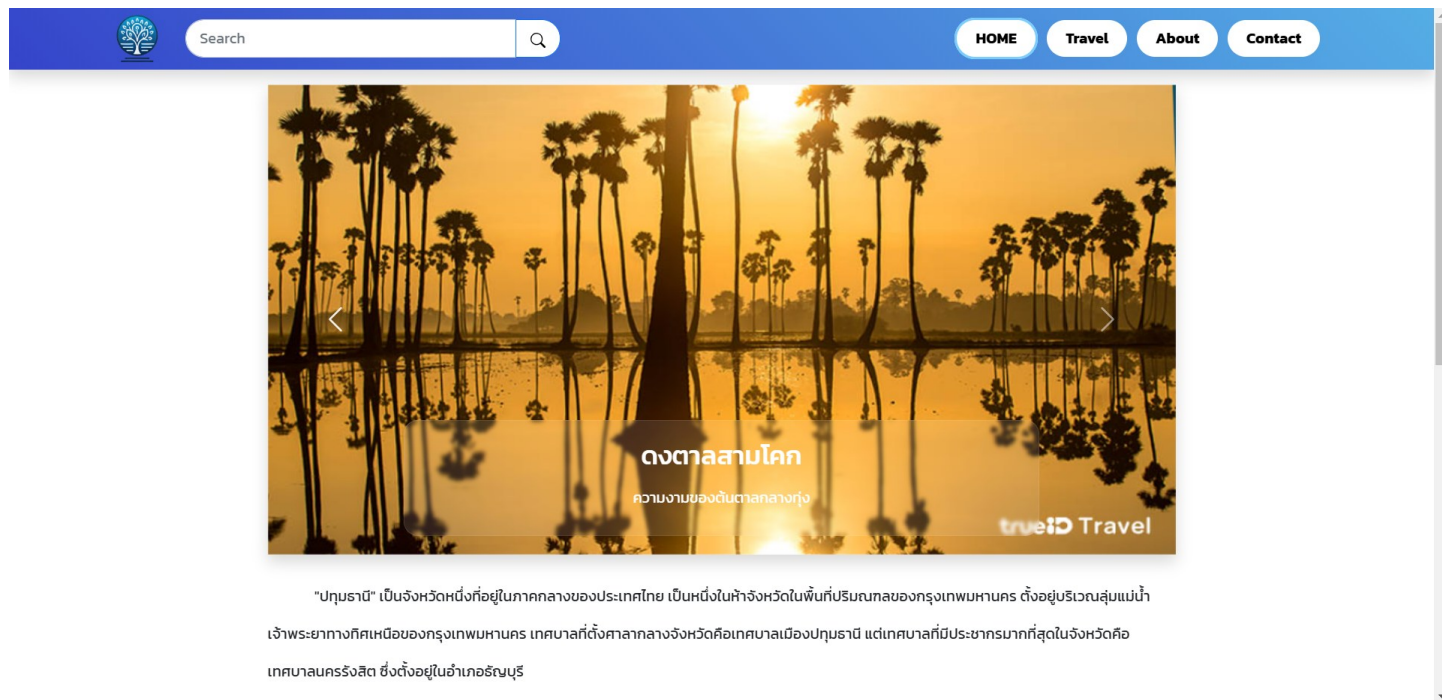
Search

HOME Travel About Contact

ดงตาลสามโคก

ความงามของต้นตาลกลางทุ่ง

trueID Travel

"ปทุมธานี" เป็นจังหวัดหนึ่งที่อยู่ในภาคกลางของประเทศไทย เป็นหนึ่งในห้าจังหวัดในพื้นที่ปริมณฑลของกรุงเทพมหานคร ตั้งอยู่บริเวณลุ่มแม่น้ำเจ้าพระยาทางทิศเหนือของกรุงเทพมหานคร เทศบาลที่ตั้งศาลากลางจังหวัดคือเทศบาลเมืองปทุมธานี แต่เทศบาลที่มีประชากรมากที่สุดในจังหวัดคือเทศบาลนครรังสิต ซึ่งตั้งอยู่ในอำเภอธัญบุรี